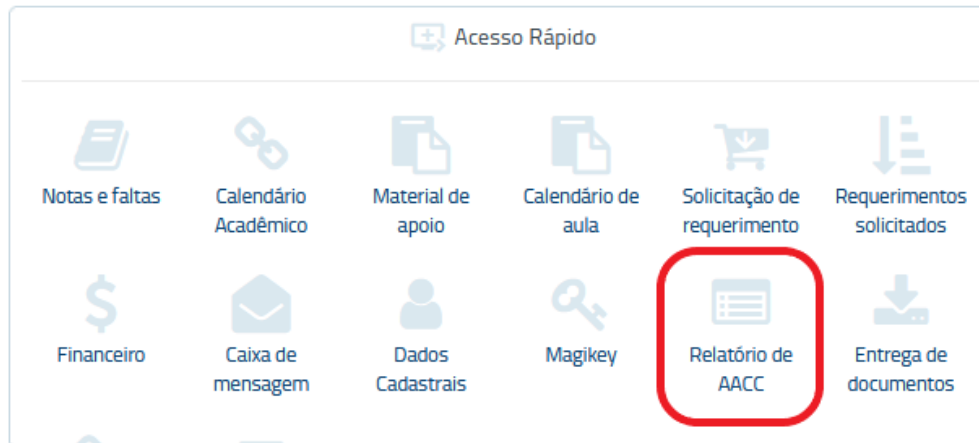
Acesso Rápido

Notas e faltas

Calendário Acadêmico

Material de apoio

Calendário de aula

Solicitação de requerimento

Requerimentos solicitados

Financeiro

Caixa de mensagem

Dados Cadastrais

Magikey

Relatório de AACC

Entrega de documentos